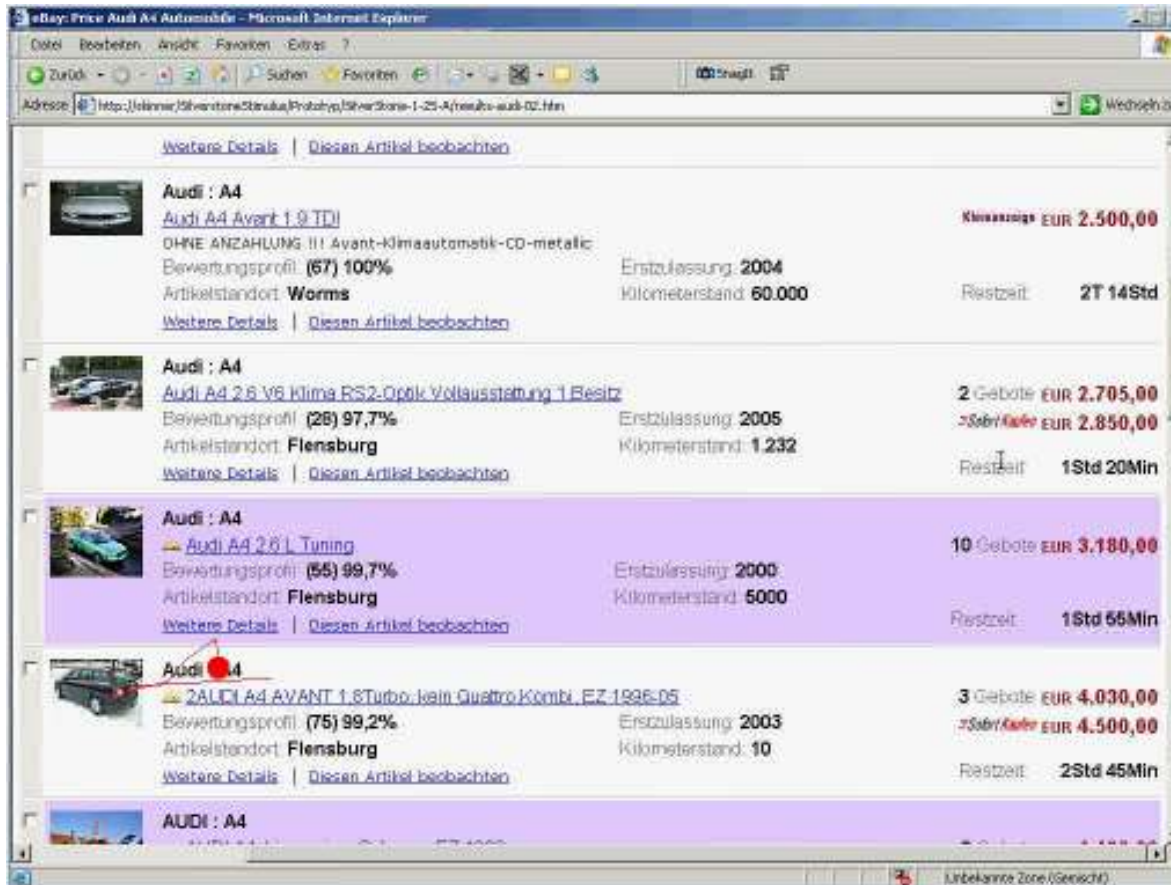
eBay: Preise Audi A4 Automobile - Microsoft Internet Explorer

Datei Bearbeiten Ansicht Favoriten Extras ?

Zurück Suchen Favoriten SnagIt

Adresse http://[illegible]/SilverstoneStimulus/Prototyp/SilverStone-1-25-A/results-audi-02.htm Wechseln zu

Weitere Details | Diesen Artikel beobachten

Audi : A4
Audi A4 Avant 1.9 TDI
OHNE ANZAHLUNG !!! Avant-Klimaautomatik-CD-metallic
Bewertungsprofil: (67) 100%
Erstzulassung: 2004
Artikelstandort: Worms
Kilometerstand: 60.000
Weitere Details | Diesen Artikel beobachten
Kleinanzeige EUR 2.500,00
Restzeit 2T 14Std

Audi : A4
Audi A4 2.6 V6 Klima RS2-Optik Vollausstattung 1.Besitz
Bewertungsprofil: (28) 97,7%
Erstzulassung: 2005
Artikelstandort: Flensburg
Kilometerstand: 1.232
Weitere Details | Diesen Artikel beobachten
2 Gebote EUR 2.705,00
Sofort-Kaufen EUR 2.850,00
Restzeit 1Std 20Min

Audi : A4
Audi A4 2.6 L Tuning
Bewertungsprofil: (55) 99,7%
Erstzulassung: 2000
Artikelstandort: Flensburg
Kilometerstand: 5000
Weitere Details | Diesen Artikel beobachten
10 Gebote EUR 3.180,00
Restzeit 1Std 55Min

Audi : A4
2AUDI A4 AVANT 1.8Turbo, kein Quattro Kombi, EZ-1996-05
Bewertungsprofil: (75) 99,2%
Erstzulassung: 2003
Artikelstandort: Flensburg
Kilometerstand: 10
Weitere Details | Diesen Artikel beobachten
3 Gebote EUR 4.030,00
Sofort-Kaufen EUR 4.500,00
Restzeit 2Std 45Min

AUDI : A4
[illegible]

Unbekannte Zone (Gemischt)